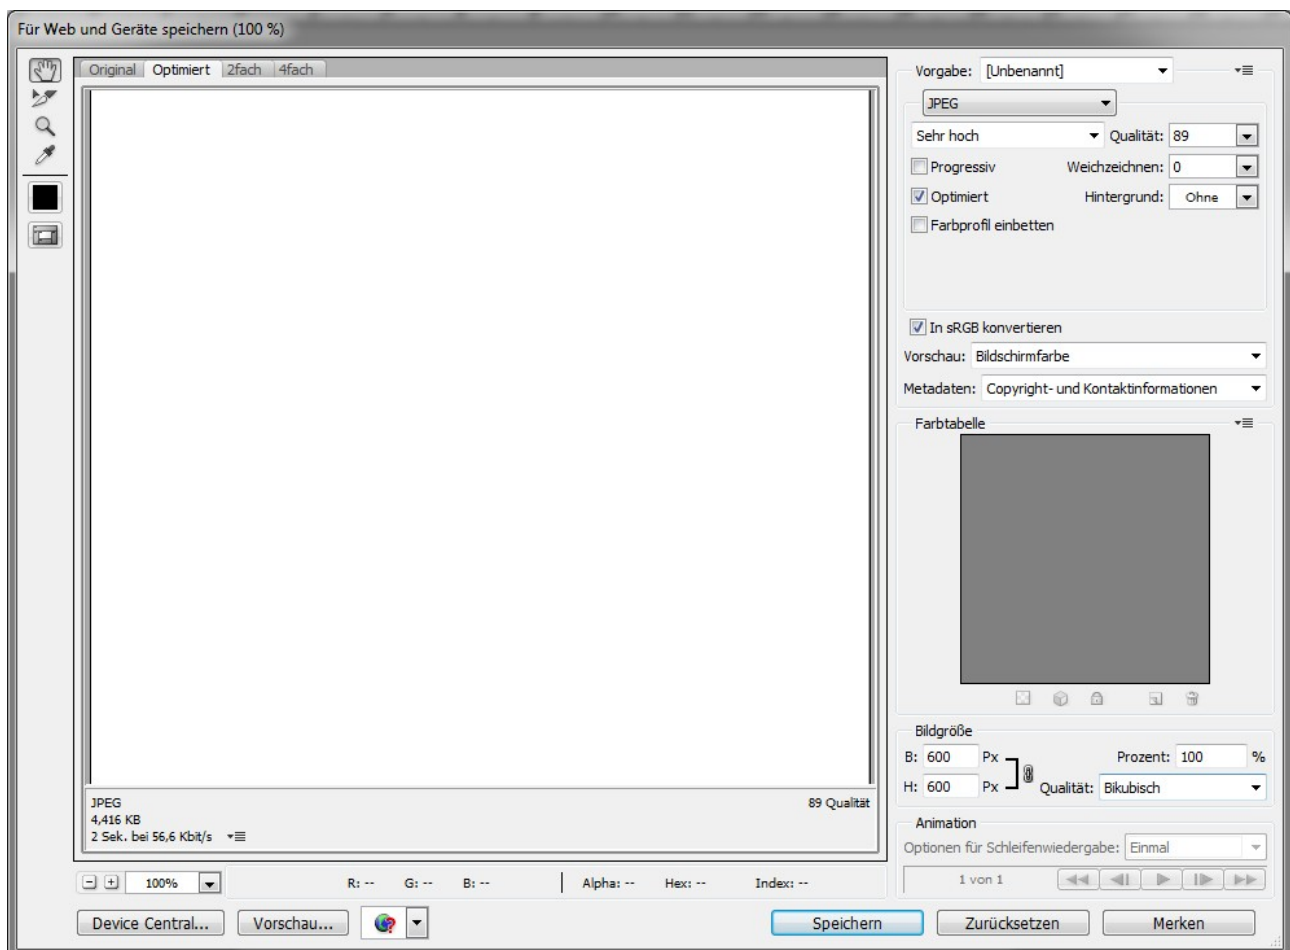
Für Web und Geräte speichern (100 %)

Original | Optimiert | 2fach | 4fach

JPEG
4,416 KB
2 Sek. bei 56,6 Kbit/s

89 Qualität

100%

R: -- G: -- B: -- Alpha: -- Hex: -- Index: --

Vorgabe: [Unbenannt]
JPEG
Sehr hoch
Qualität: 89
Progressiv
Weichzeichnen: 0
Optimiert
Hintergrund: Ohne
Farbprofil einbetten

In sRGB konvertieren
Vorschau: Bildschirmfarbe
Metadaten: Copyright- und Kontaktinformationen

Farbtabelle

Bildgröße
B: 600 Px
Prozent: 100 %
H: 600 Px
Qualität: Bikubisch

Animation
Optionen für Schleifenwiedergabe: Einmal
1 von 1

Device Central...
Vorschau...
Speichern
Zurücksetzen
Merken